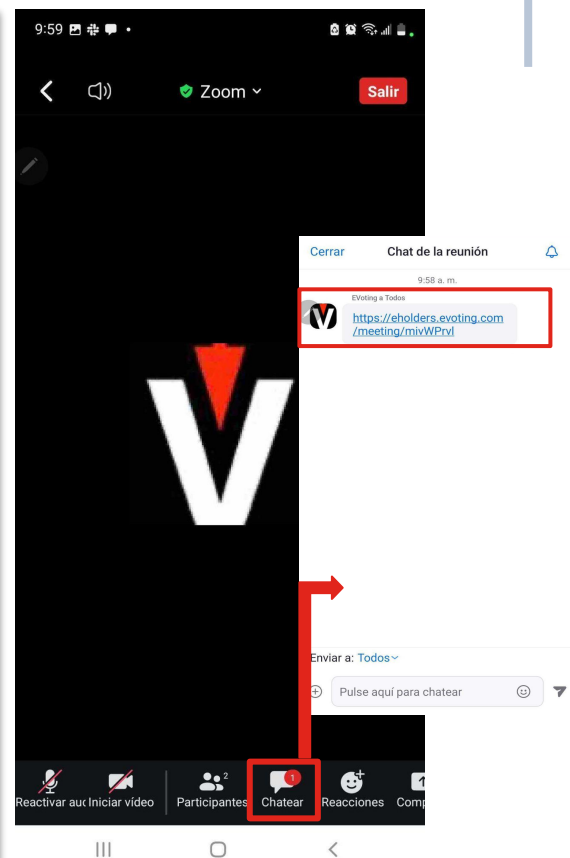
9:59

Zoom

Salir

Cerrar

Chat de la reunión

9:58 a. m.

EVoting a Todos

https://eholders.evoting.com/meeting/mivWPrvl

Enviar a: Todos

Pulse aquí para chatear

Reactivar auc

Iniciar vídeo

2

Participantes

1

Chatear

Reacciones

Comp